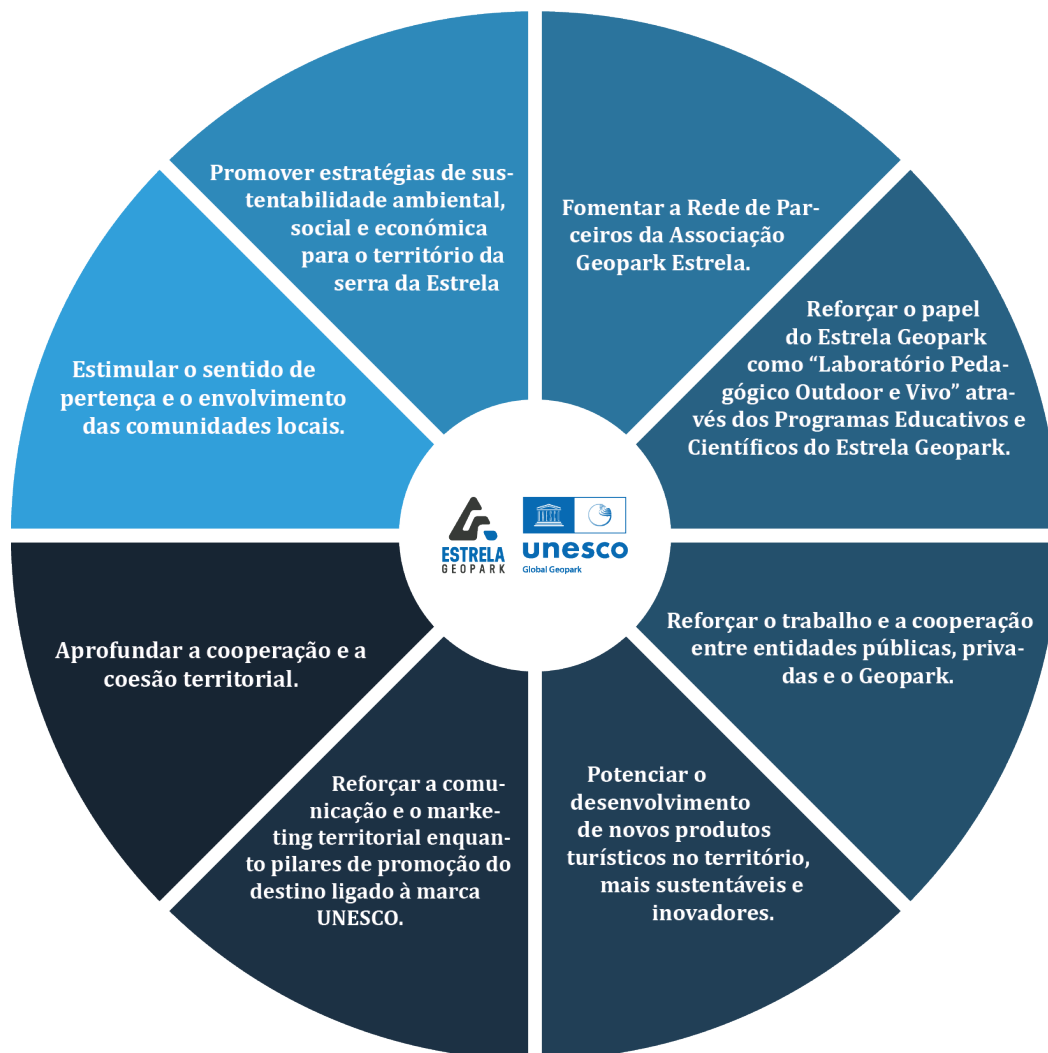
Promover estratégias de sustentabilidade ambiental, social e económica para o território da serra da Estrela

Fomentar a Rede de Parceiros da Associação Geopark Estrela.

Reforçar o papel do Estrela Geopark como "Laboratório Pedagógico Outdoor e Vivo" através dos Programas Educativos e Científicos do Estrela Geopark.

Reforçar o trabalho e a cooperação entre entidades públicas, privadas e o Geopark.

Potenciar o desenvolvimento de novos produtos turísticos no território, mais sustentáveis e inovadores.

Reforçar a comunicação e o marketing territorial enquanto pilares de promoção do destino ligado à marca UNESCO.

Aprofundar a cooperação e a coesão territorial.

Estimular o sentido de pertença e o envolvimento das comunidades locais.

ESTRELA GEOPARK

unesco
Global Geopark